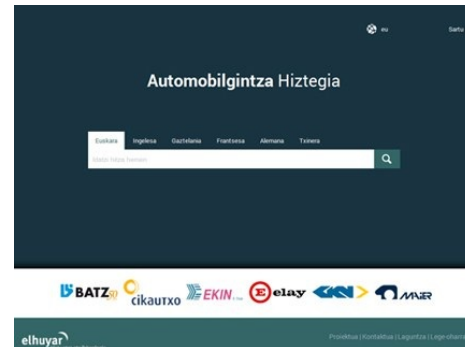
eu

Sartu

Automobilgintza Hiztegia

Euskara Ingelesa Gaztelania Frantsesa Alemana Txinera

Idatzi bilatu nahi duzun hitza hemen

BATZ

cikautxo

EKIN

elay

GKN

MAIER

elhuyar

Proiektua | Kontaktua | Laguntza | Lege-oharra